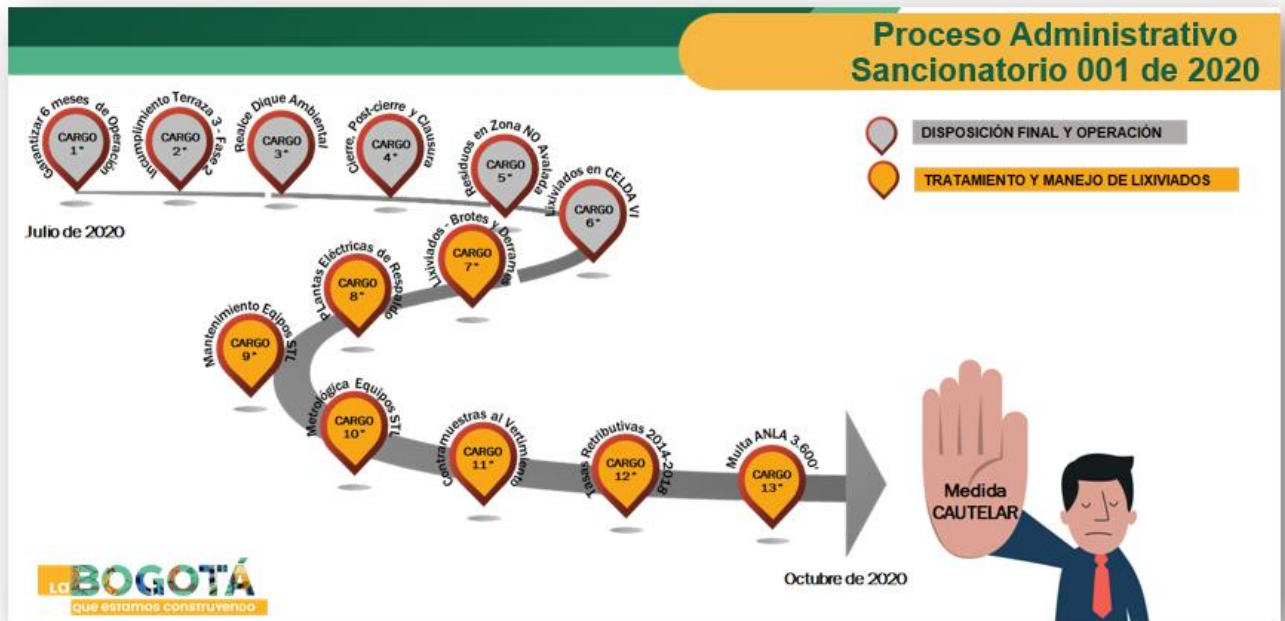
Proceso Administrativo Sancionatorio 001 de 2020

DISPOSICIÓN FINAL Y OPERACIÓN

TRATAMIENTO Y MANEJO DE LIXIVIADOS

Garantizar 6 meses de Operación
CARGO 1°

Incumplimiento Terraza 3 - Fase 2
CARGO 2°

Realce Dique Ambiental
CARGO 3°

Cierre, Post-cierre y Clausura
CARGO 4°

Residuos en Zona NO Avalada
CARGO 5°

Lixiviados en CELDA VI
CARGO 6°

Julio de 2020

Lixiviados - Brotes y Derrames
CARGO 7°

PLantas Eléctricas de Respaldo
CARGO 8°

Mantenimiento Equipos STL
CARGO 9°

Metrológica Equipos STL
CARGO 10°

Contramuestras al Vertimiento
CARGO 11°

Tasas Retributivas 2014-2018
CARGO 12°

Multa ANLA 3.600'
CARGO 13°

Medida CAUTELAR

Octubre de 2020

La BOGOTÁ que estamos construyendo